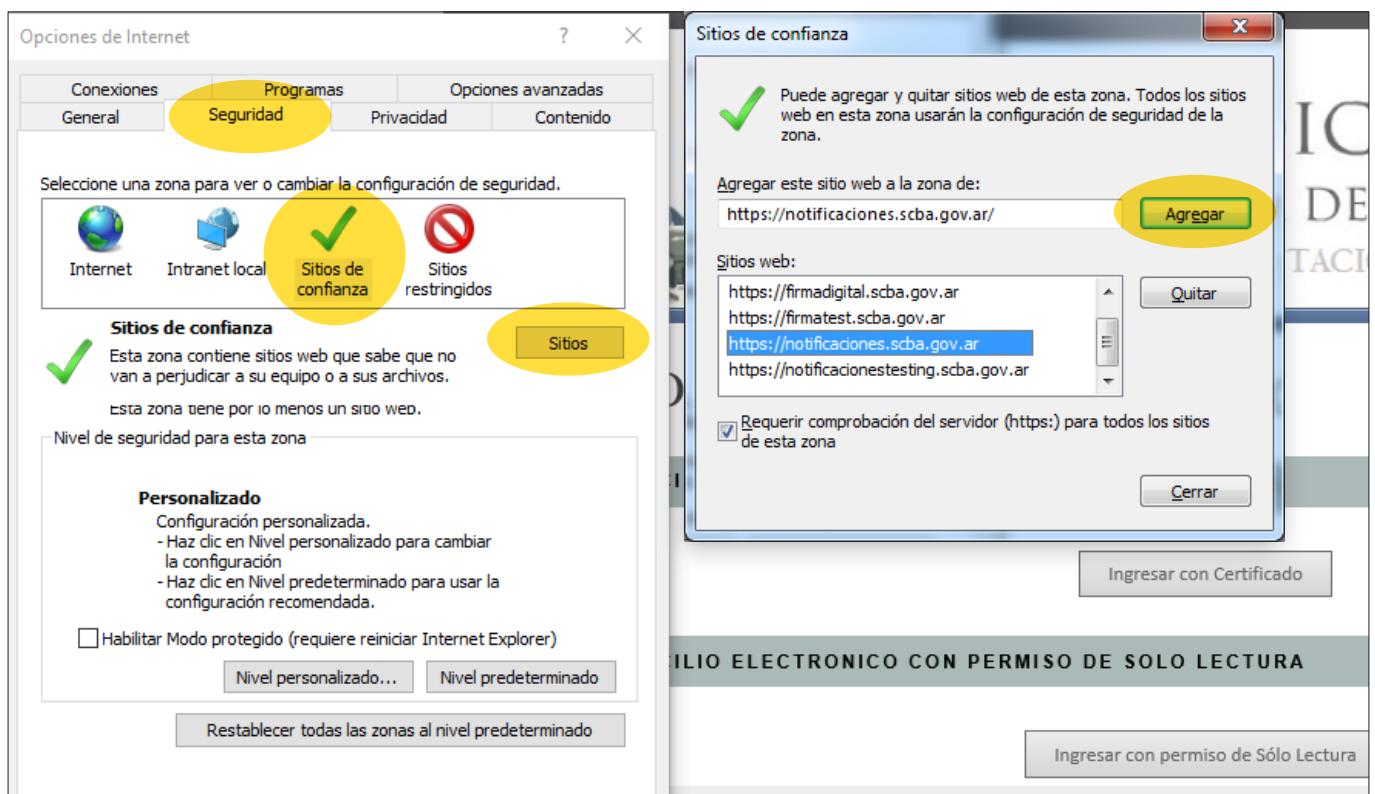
Opciones de Internet ? ✕

Conexiones Programas Opciones avanzadas
General Seguridad Privacidad Contenido

Seleccione una zona para ver o cambiar la configuración de seguridad.

Internet Intranet local Sitios de confianza Sitios restringidos

Sitios de confianza
Esta zona contiene sitios web que sabe que no van a perjudicar a su equipo o a sus archivos.
Esta zona tiene por lo menos un sitio web.

Sitios

Nivel de seguridad para esta zona

Personalizado
Configuración personalizada.
- Haz clic en Nivel personalizado para cambiar la configuración
- Haz clic en Nivel predeterminado para usar la configuración recomendada.

Habilitar Modo protegido (requiere reiniciar Internet Explorer)

Nivel personalizado... Nivel predeterminado

Restablecer todas las zonas al nivel predeterminado

Sitios de confianza ✕

Puede agregar y quitar sitios web de esta zona. Todos los sitios web en esta zona usarán la configuración de seguridad de la zona.

Agregar este sitio web a la zona de:
https://notificaciones.scba.gov.ar/ Agregar

Sitios web:
https://firmadigital.scba.gov.ar
https://firmatest.scba.gov.ar
https://notificaciones.scba.gov.ar
https://notificacionestesting.scba.gov.ar

Quitar

Requerir comprobación del servidor (https:) para todos los sitios de esta zona

Cerrar

IC
DE
TACI

Ingresar con Certificado

ILIO ELECTRONICO CON PERMISO DE SOLO LECTURA

Ingresar con permiso de Sólo Lectura